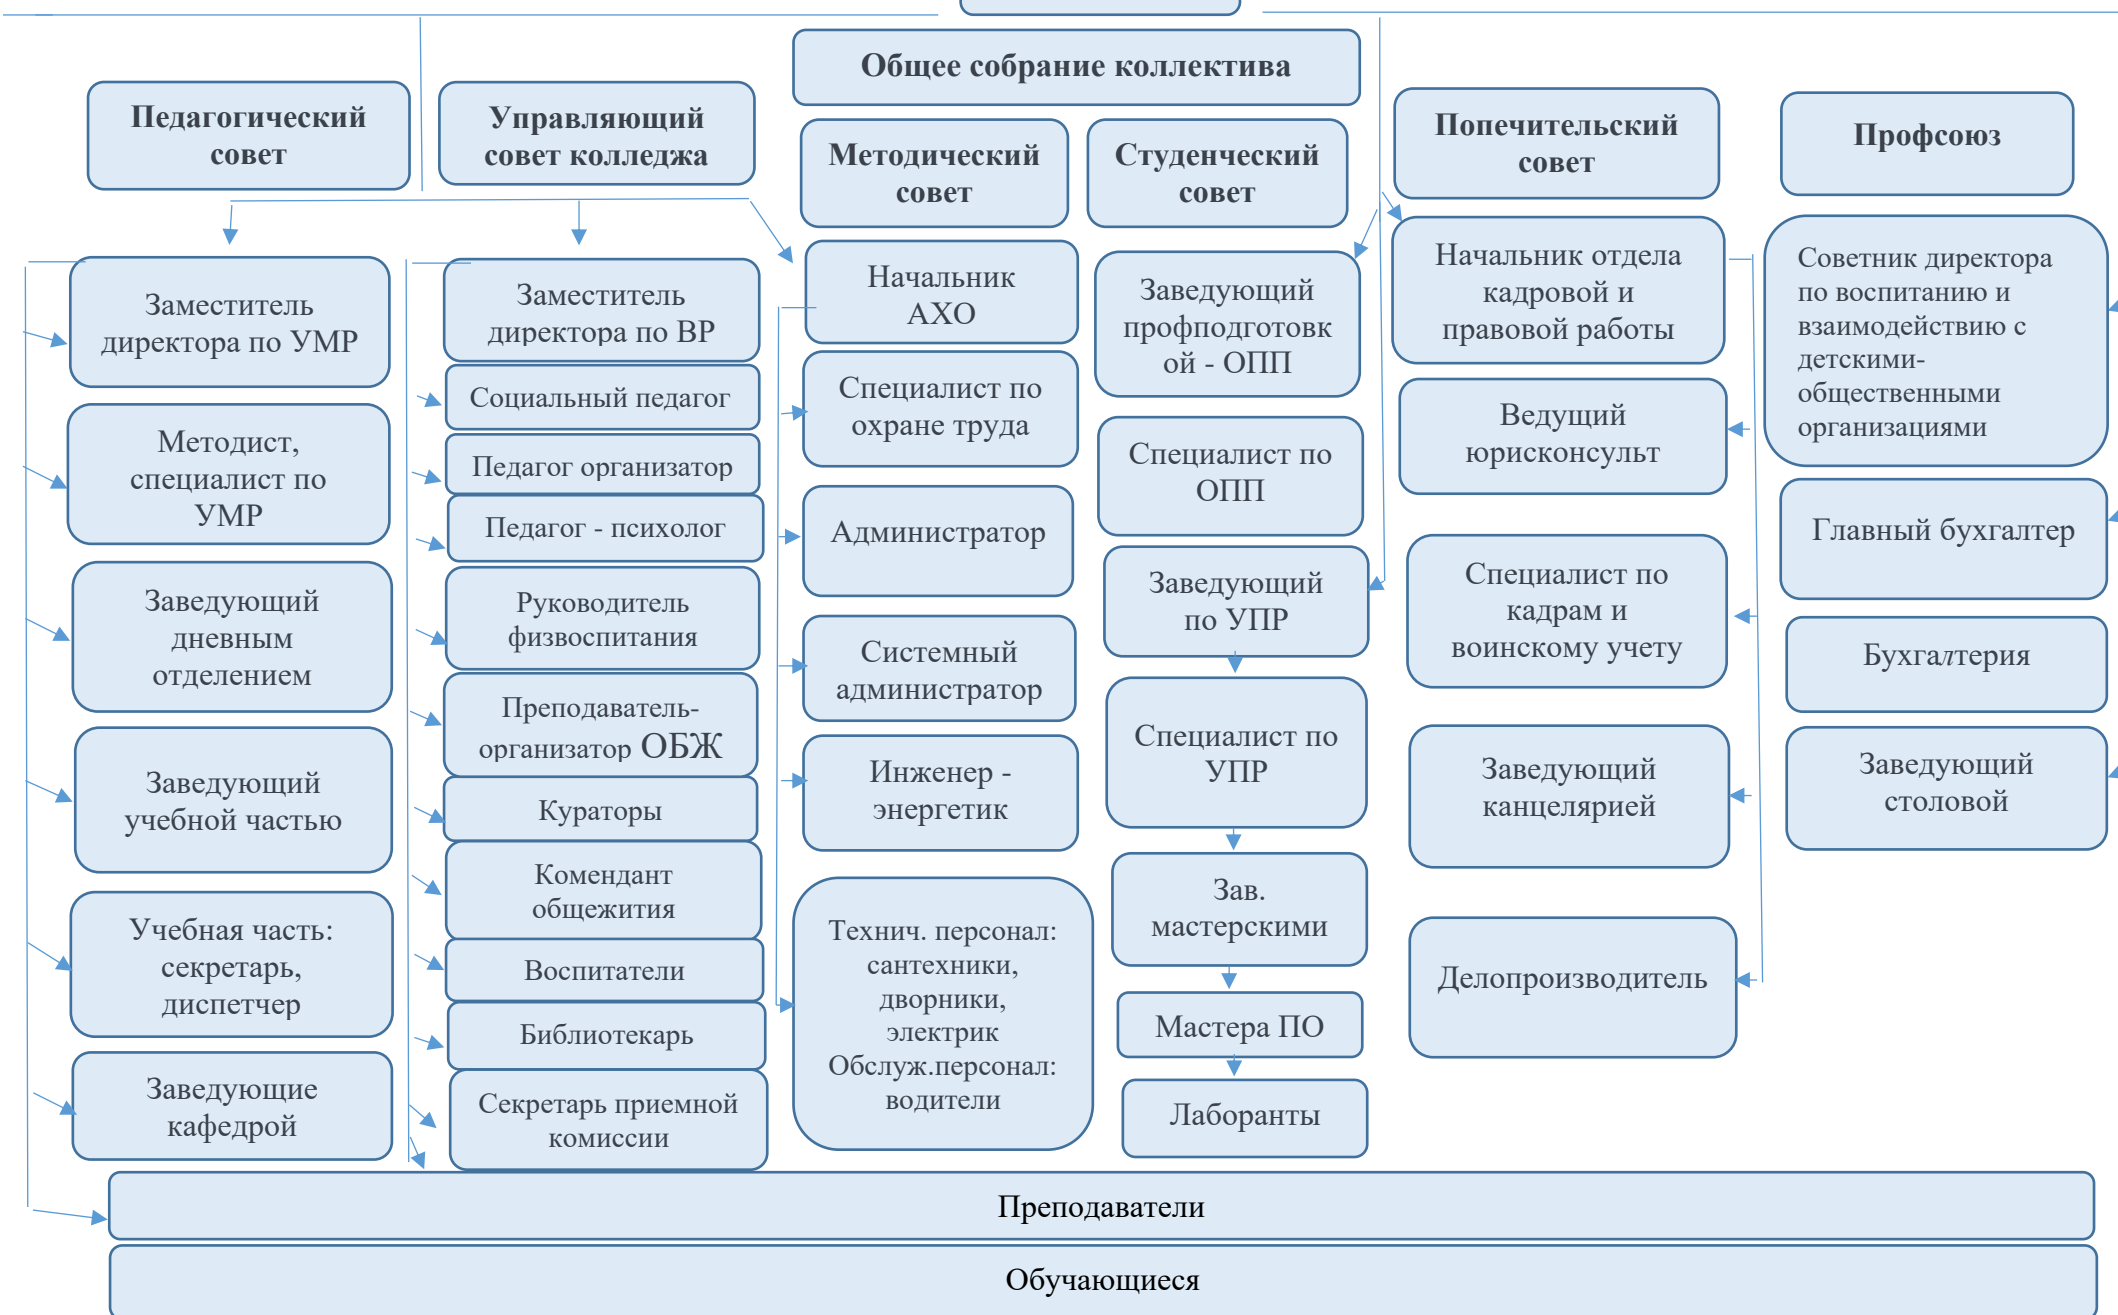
Общее собрание коллектива

Педагогический совет

Управляющий совет колледжа

Методический совет

Студенческий совет

Попечительский совет

Профсоюз

Заместитель директора по УМР

Методист, специалист по УМР

Заведующий дневным отделением

Заведующий учебной частью

Учебная часть: секретарь, диспетчер

Заведующие кафедрой

Заместитель директора по ВР

Социальный педагог

Педагог организатор

Педагог - психолог

Руководитель физвоспитания

Преподаватель-организатор ОБЖ

Кураторы

Комендант общежития

Воспитатели

Библиотекарь

Секретарь приемной комиссии

Начальник АХО

Специалист по охране труда

Администратор

Системный администратор

Инженер - энергетик

Технич. персонал: сантехники, дворники, электрик Обслуж.персонал: водители

Заведующий профподготовкой - ОПП

Специалист по ОПП

Заведующий по УПР

Специалист по УПР

Зав. мастерскими

Мастера ПО

Лаборанты

Начальник отдела кадровой и правовой работы

Ведущий юрисконсульт

Специалист по кадрам и воинскому учету

Заведующий канцелярией

Делопроизводитель

Советник директора по воспитанию и взаимодействию с детскими-общественными организациями

Главный бухгалтер

Бухгалтерия

Заведующий столовой

Преподаватели

Обучающиеся